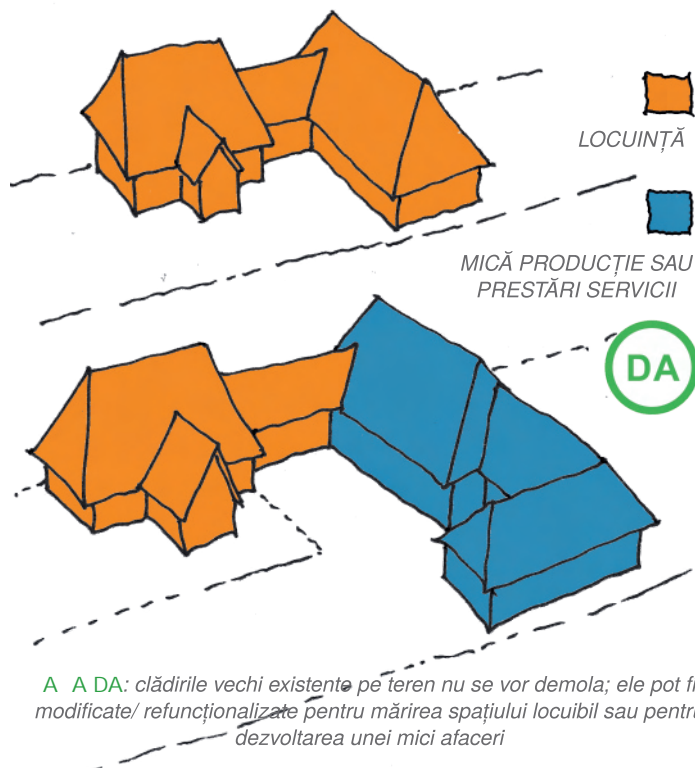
LOCUINȚĂ

MICĂ PRODUCȚIE SAU PRESTĂRI SERVICII

DA

A A DA: clădirile vechi existente pe teren nu se vor demola; ele pot fi modificate/ refuncționalizate pentru mărirea spațiului locuibil sau pentru dezvoltarea unei mici afaceri